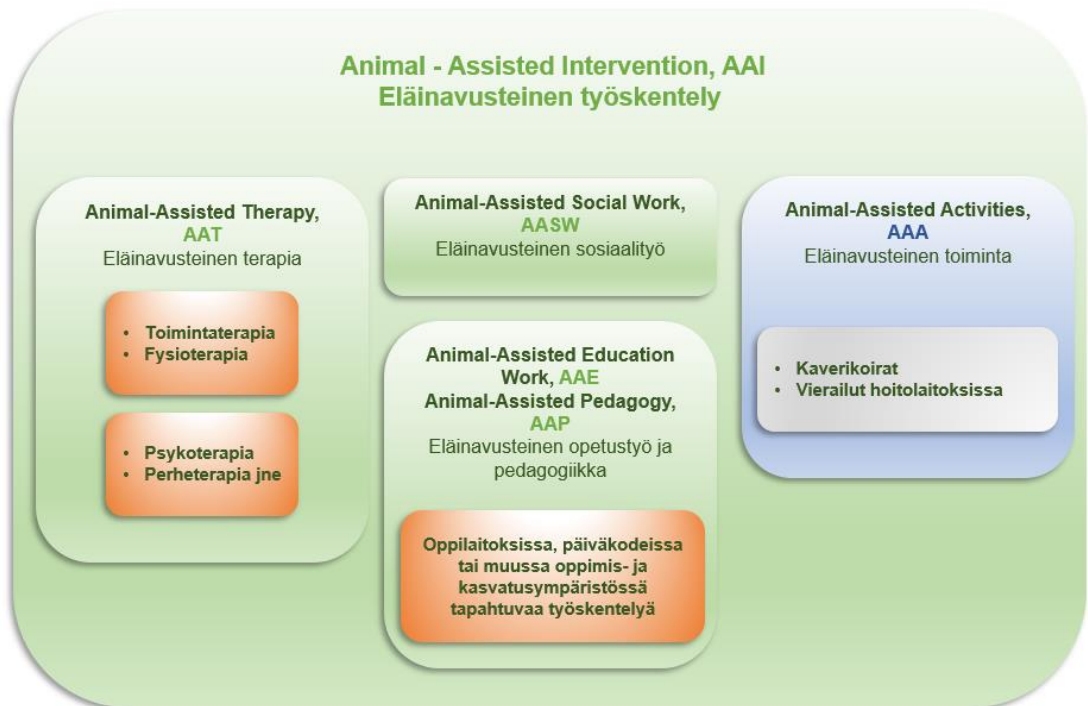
Animal - Assisted Intervention, AAI
Eläinavusteinen työskentely

Animal-Assisted Therapy, AAT
Eläinavusteinen terapia

• Toimintaterapia
• Fysioterapia

• Psykoterapia
• Perheterapia jne

Animal-Assisted Social Work, AASW
Eläinavusteinen sosiaalityö

Animal-Assisted Education Work, AAE
Animal-Assisted Pedagogy, AAP
Eläinavusteinen opetustyö ja pedagogiikka

Oppilaitoksissa, päiväkodeissa tai muussa oppimis- ja kasvatusympäristössä tapahtuvaa työskentelyä

Animal-Assisted Activities, AAA
Eläinavusteinen toiminta

• Kaverikoirat
• Vierailut hoitolaitoksissa